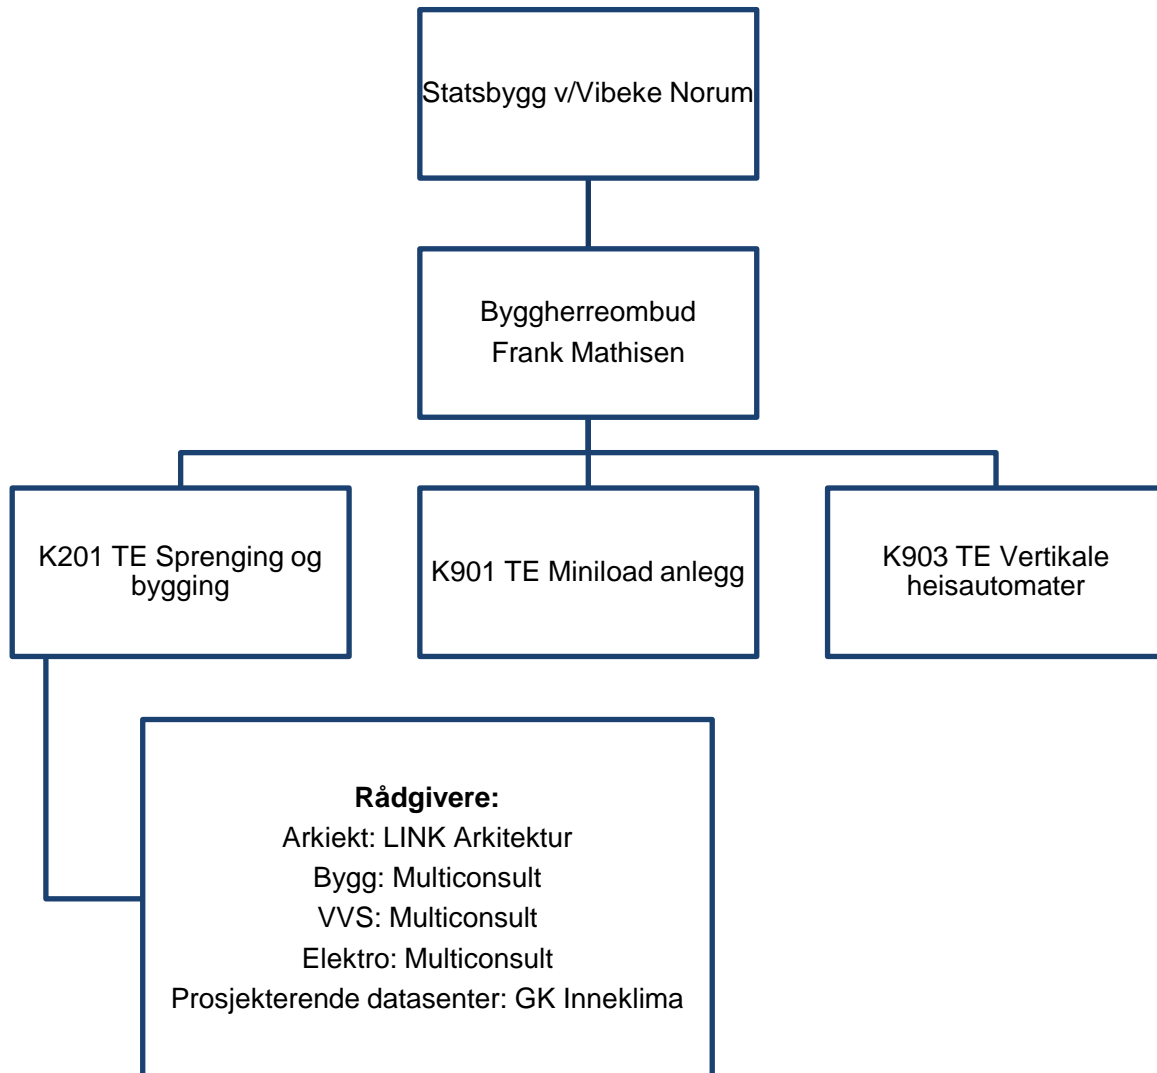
Statsbygg v/Vibeke Norum

Byggherreombud
Frank Mathisen

K201 TE Sprenging og bygging

K901 TE Miniload anlegg

K903 TE Vertikale heisautomater

**Rådgivere:**
Arkiekt: LINK Arkitektur
Bygg: Multiconsult
VVS: Multiconsult
Elektro: Multiconsult
Prosjekterende datasenter: GK Inneklima